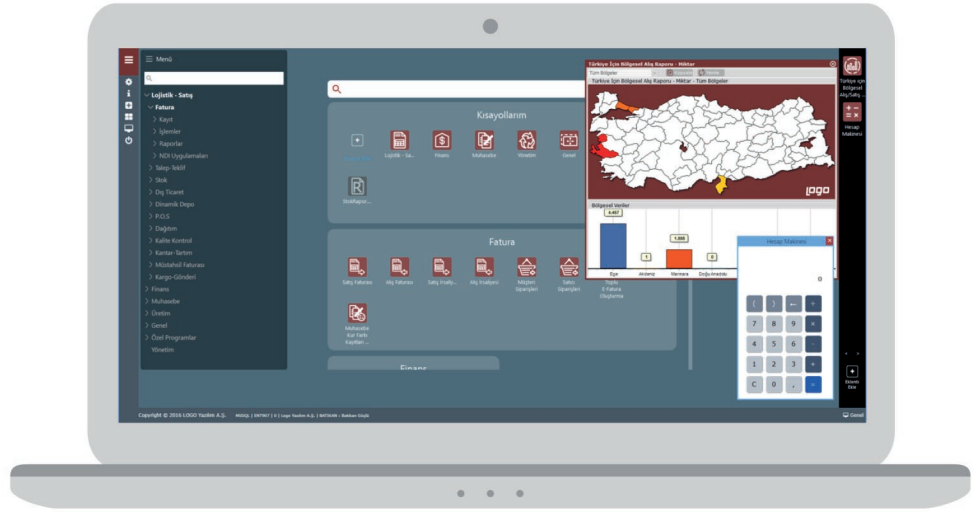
Menü

Lojistik - Satış
Fatura
Kayıt
İşlemler
Raporlar
NDI Uygulamaları
Talep-Teklif
Stok
Dış Ticaret
Dinamik Depo
P.O.S
Dağıtım
Kalite Kontrol
Kantar-Tartım
Müstahsil Faturası
Kargo Gönderi
Finans
Muhasebe
Üretim
Genel
Özel Programlar
Yönetim

Kısayollarım
Lojistik - Sa...
Finans
Muhasebe
Yönetim
Genel
StokRapor...

Fatura
Satış Faturası
Alış Faturası
Satış İrsaliy...
Alış İrsaliyesi
Müşteri Siparişleri
Satıcı Siparişleri
Toplu E-Fatura Oluşturma
Muhasebe Kur Farkı Kayıtları ...

Finans

Türkiye İçin Bölgesel Alış Raporu - Miktar
Tüm Bölgeler
Türkiye İçin Bölgesel Alış Raporu - Miktar - Tüm Bölgeler
logo
Bölgesel Veriler
4,467
1
1,608
0
Ege
Akdeniz
Marmara
Doğu Anadolu

Hesap Makinesi
0
( ) ← ÷
7 8 9 ×
4 5 6 -
1 2 3 +
C 0 , =

Türkiye için Bölgesel Alış/Satış ...
Hesap Makinesi
Ekranlı Ekle

Copyright © 2016 LOGO Yazılım A.Ş.
Genel